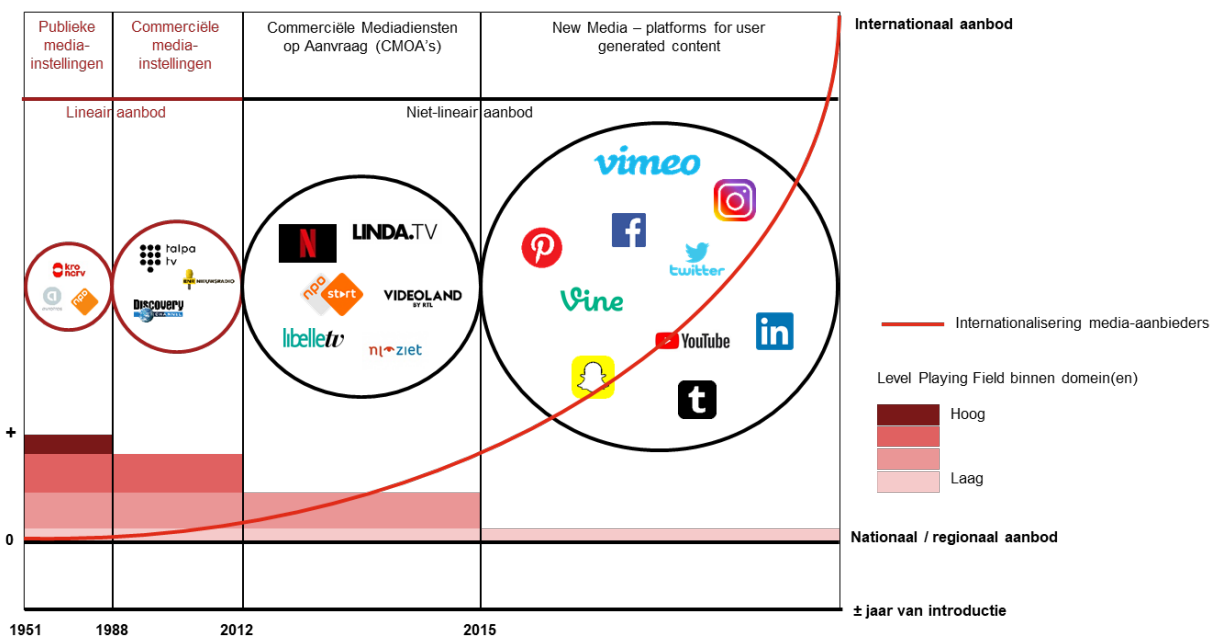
Publieke media-instellingen

Commerciële media-instellingen

Commerciële Mediadiensten op Aanvraag (CMOA's)

New Media – platforms for user generated content

Internationaal aanbod

Lineair aanbod

Niet-lineair aanbod

kro ncrv

avrotros

npo

talpa tv

BNR NIEUWSRADIO

Discovery CHANNEL

N

LINDA.TV

npo start

VIDEOLAND BY RTL

libelle tv

nlziet

vimeo

Vine

twitter

YouTube

in

t

Internationalisering media-aanbieders

Level Playing Field binnen domein(en)

Hoog

Laag

+

0

Nationaal / regionaal aanbod

± jaar van introductie

1951

1988

2012

2015